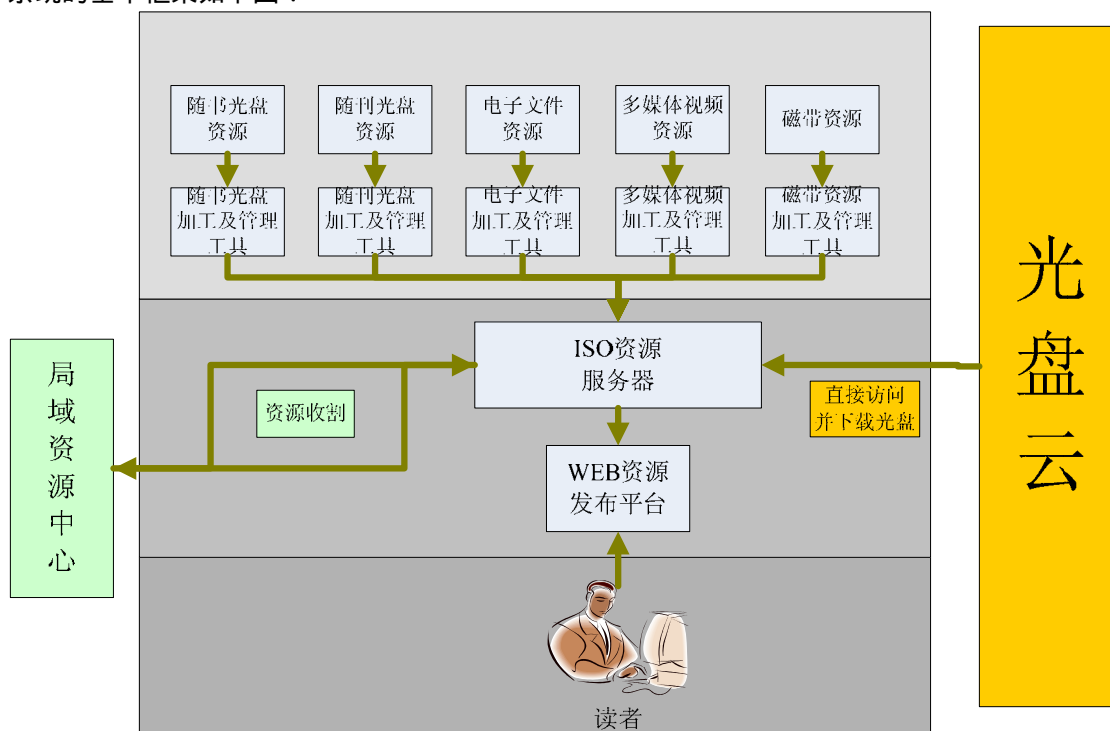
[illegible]

随书光盘资源

随刊光盘资源

电子文件资源

多媒体视频资源

磁带资源

随书光盘加工及管理工具

随刊光盘加工及管理工具

电子文件加工及管理工具

多媒体视频加工及管理工具

磁带资源加工及管理工具

局域资源中心

资源收割

ISO资源服务器

直接访问并下载光盘

光盘云

WEB资源发布平台

读者